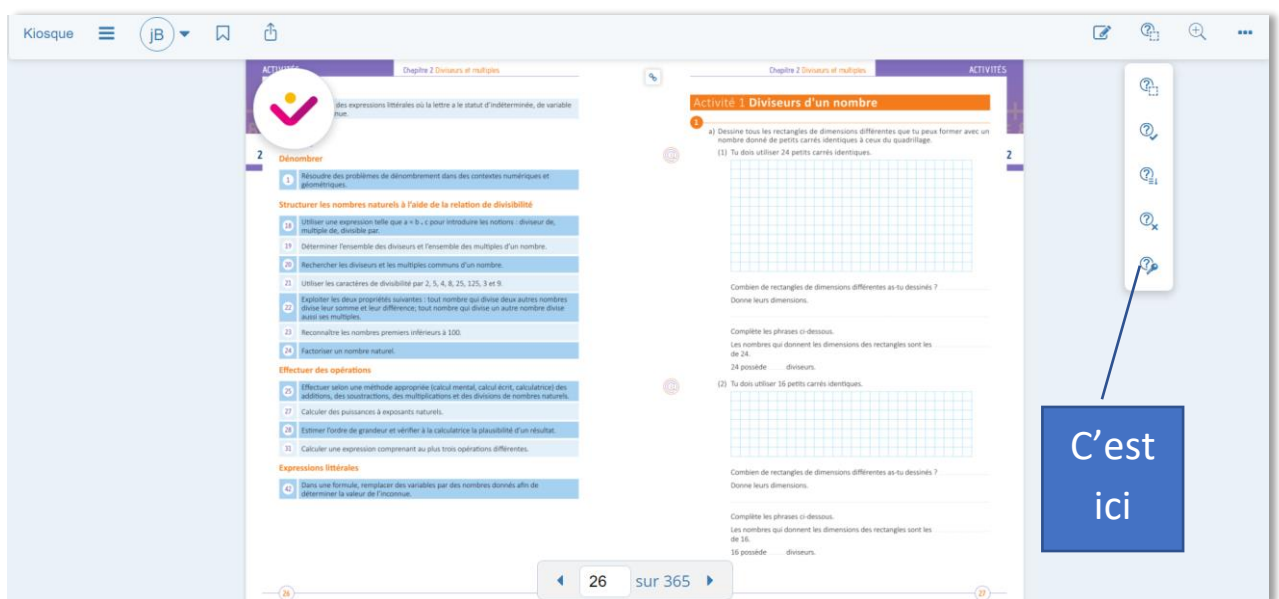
Kiosque jB

ACTIVITÉS Chapitre 2 Diviseurs et multiples

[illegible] des expressions littérales où la lettre a le statut d'indéterminée, de variable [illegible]nue.

2

Dénombrer

1 Résoudre des problèmes de dénombrement dans des contextes numériques et géométriques.

Structurer les nombres naturels à l'aide de la relation de divisibilité

18 Utiliser une expression telle que a = b . c pour introduire les notions : diviseur de, multiple de, divisible par.

19 Déterminer l'ensemble des diviseurs et l'ensemble des multiples d'un nombre.

20 Rechercher les diviseurs et les multiples communs d'un nombre.

21 Utiliser les caractères de divisibilité par 2, 5, 4, 8, 25, 125, 3 et 9.

22 Exploiter les deux propriétés suivantes : tout nombre qui divise deux autres nombres divise leur somme et leur différence; tout nombre qui divise un autre nombre divise aussi ses multiples.

23 Reconnaître les nombres premiers inférieurs à 100.

24 Factoriser un nombre naturel.

Effectuer des opérations

25 Effectuer selon une méthode appropriée (calcul mental, calcul écrit, calculatrice) des additions, des soustractions, des multiplications et des divisions de nombres naturels.

27 Calculer des puissances à exposants naturels.

28 Estimer l'ordre de grandeur et vérifier à la calculatrice la plausibilité d'un résultat.

31 Calculer une expression comprenant au plus trois opérations différentes.

Expressions littérales

42 Dans une formule, remplacer des variables par des nombres donnés afin de déterminer la valeur de l'inconnue.

26

Chapitre 2 Diviseurs et multiples ACTIVITÉS

Activité 1 Diviseurs d'un nombre

1

a) Dessine tous les rectangles de dimensions différentes que tu peux former avec un nombre donné de petits carrés identiques à ceux du quadrillage.

(1) Tu dois utiliser 24 petits carrés identiques.

2

Combien de rectangles de dimensions différentes as-tu dessinés ?

Donne leurs dimensions.

Complète les phrases ci-dessous.

Les nombres qui donnent les dimensions des rectangles sont les de 24.

24 possède diviseurs.

(2) Tu dois utiliser 16 petits carrés identiques.

Combien de rectangles de dimensions différentes as-tu dessinés ?

Donne leurs dimensions.

Complète les phrases ci-dessous.

Les nombres qui donnent les dimensions des rectangles sont les de 16.

16 possède diviseurs.

27

26 sur 365

C'est ici